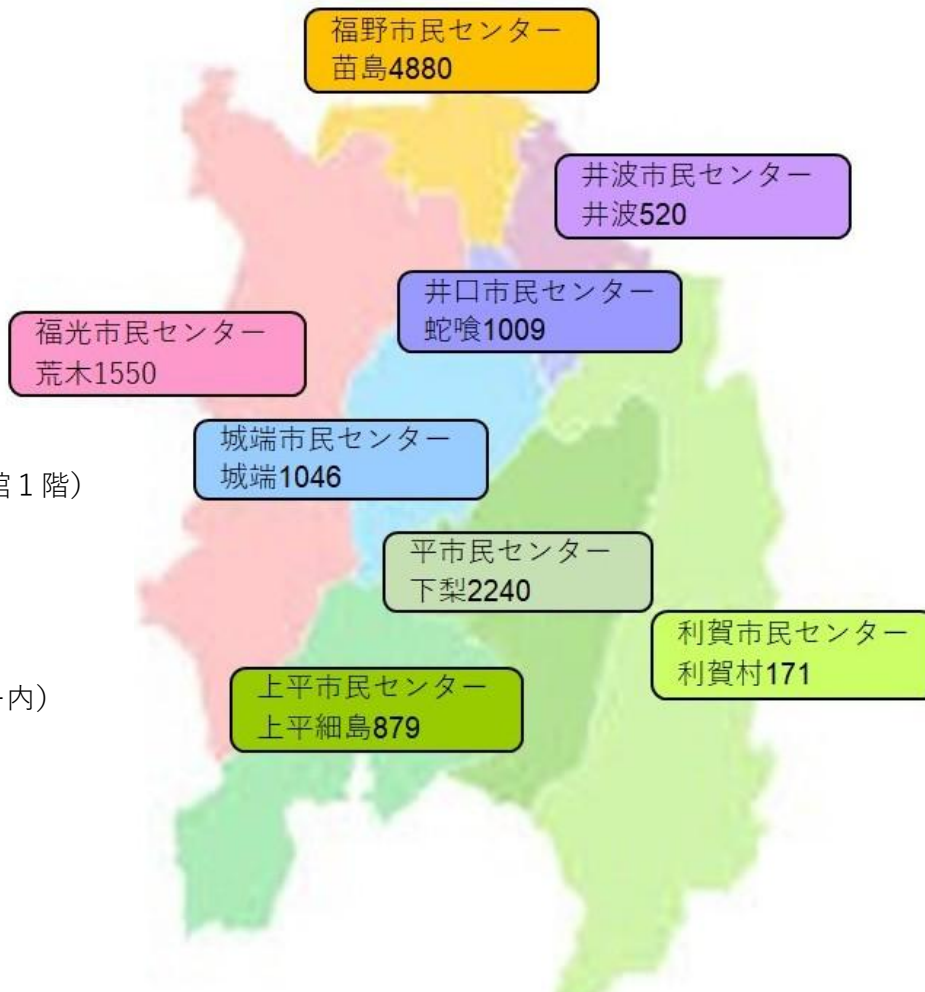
福野市民センター
苗島4880

井波市民センター
井波520

井口市民センター
蛇喰1009

福光市民センター
荒木1550

城端市民センター
城端1046

館１階）

平市民センター
下梨2240

利賀市民センター
利賀村171

ー内）

上平市民センター
上平細島879